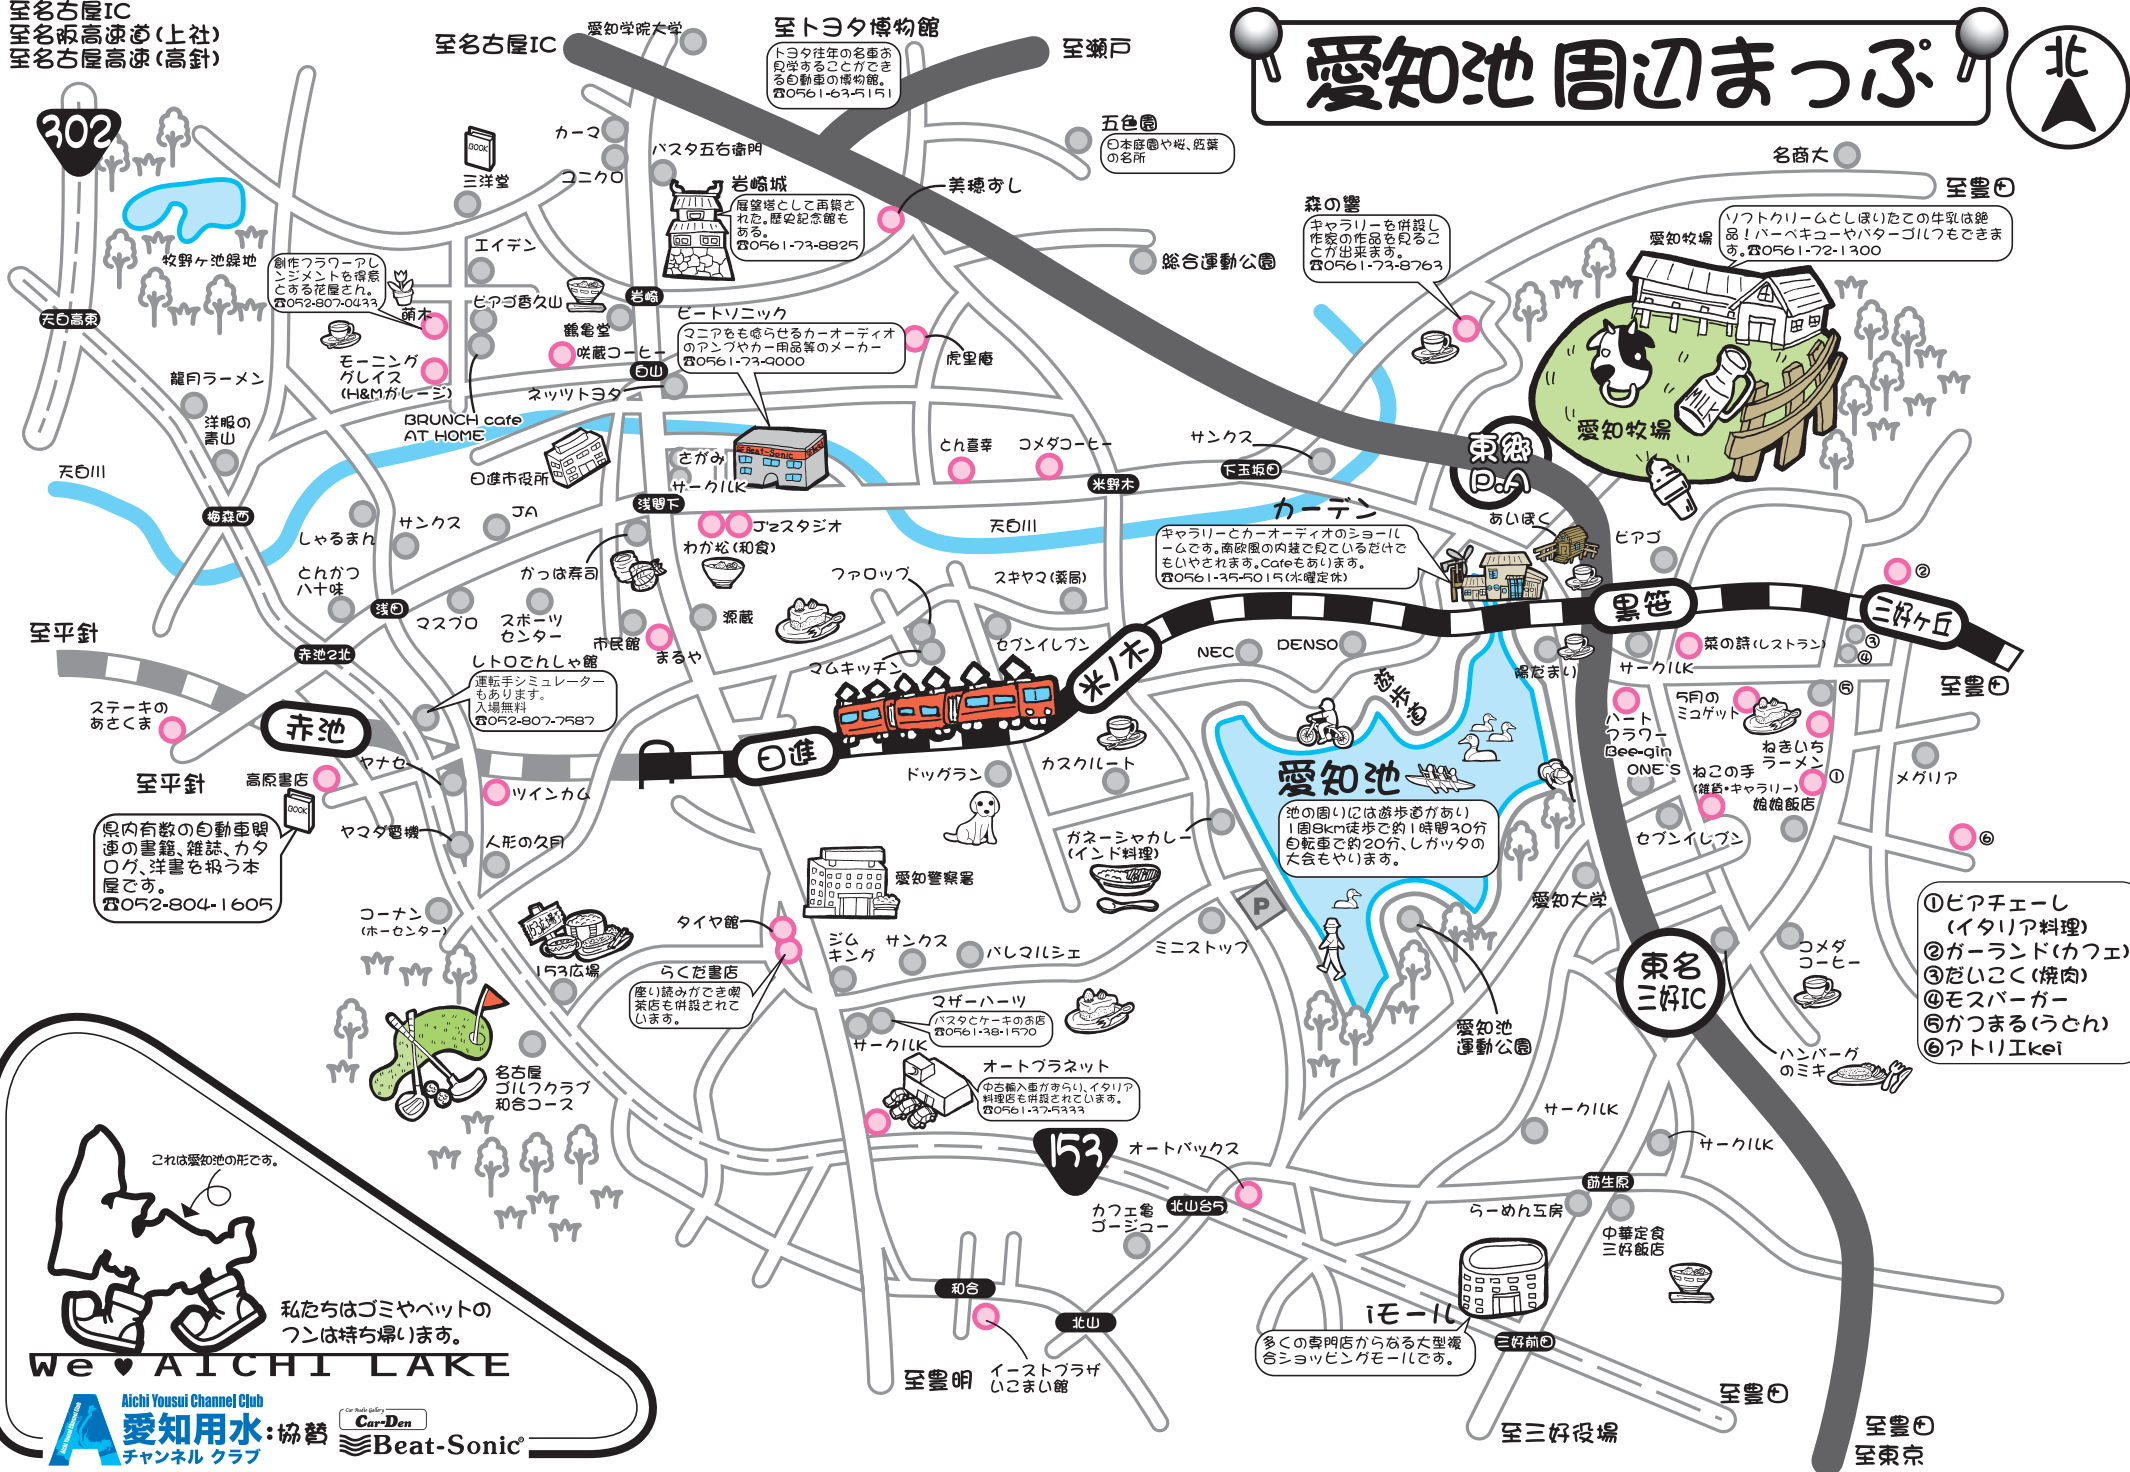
至名古屋IC
至名阪高速道(上社)
至名古屋高速(高針)

愛知池周辺まっぷ

北

302

至名古屋IC
愛知学院大学
至トヨタ博物館
トヨタ往年の名車お見学することができる自動車の博物館。
☎0561-63-5151
至瀬戸
五色園
日本庭園や桜、紅葉の名所
名商大
至豊田
カーマ
パスタ五右衛門
三洋堂
コニクロ
岩崎城
展望塔として再築された。歴史記念館もある。
☎0561-73-8825
美穂おし
森の響
キャラリーを併設し作家の作品を見ることが出来ます。
☎0561-73-8763
愛知牧場
ソフトクリームとしぼりたての牛乳は絶品!バーベキューやパターゴルフもできます。
☎0561-72-1300
総合運動公園
牧野ヶ池緑地
創作フラワーアレンジメントを得意とする花屋さん。
☎052-807-0433
萌木
エイデン
ピアゴ香久山
岩崎
ビートソニック
マニアをも唸らせるカーオーディオのアンプやカー用品等のメーカー
☎0561-73-9000
虎里庵
天白高東
鶴舞堂
咲蔵コーヒー
白山
モーニンググレイス
(H&Mガレージ)
龍月ラーメン
ネッツトヨタ
BRUNCH cafe AT HOME
洋服の青山
天白川
日進市役所
さがみ
サークルK
とん喜幸
コメダコーヒー
サンクス
下玉坂
東郷P.A
愛知牧場
米野木
梅森西
浅間下
JA
しゃるまん
サンクス
ゴッスタジオ
天白川
カーデン
キャラリーとカーオーディオのショールームです。南欧風の内装で見ているだけでもいやされます。Cafeもあります。
☎0561-35-5015(水曜定休)
あいぼく
ピアゴ
わか松(和食)
かっぱ寿司
とんかつ八十味
ファロップ
スギヤマ(薬局)
②
浅田
マスプロ
スポーツセンター
源蔵
黒笹
三好ヶ丘
至平針
市民館
まるや
セブンイレブン
NEC
DENSO
菜の詩(レストラン)
③
④
赤池2北
レトロでんしゃ館
運転手シミュレーターもあります。
入場無料
☎052-807-7587
ムムキッチン
米ノ木
遊歩道
陽だまり
サークルK
⑤
至豊田
ステーキのあさくま
赤池
日進
5月のミュゲット
ハートフラワー
Bee-gin
ONE'S
ねこの手(雑貨・キャラリー)
ねきいちラーメン
①
娘娘飯店
メグリア
至平針
高原書店
アナセ
ツインカム
ドッグラン
カスクルート
愛知池
県内有数の自動車関連の書籍、雑誌、カタログ、洋書を扱う本屋です。
☎052-804-1605
ヤマダ電機
人形の久月
池の周りには遊歩道があり1周8km徒歩で約1時間30分自転車で約20分、しガッタの大会もやります。
ガネーシャカレー(インド料理)
セブンイレブン
⑥
愛知警察署
P
愛知大学
①ピアチェーレ(イタリア料理)
②ガーランド(カフェ)
③だいこく(焼肉)
④モスバーガー
⑤かつまる(うどん)
⑥アトリエkei
コーナン(ホームセンター)
タイヤ館
ジムキング
サンクス
パレマルシェ
ミニストップ
コメダコーヒー
東名三好IC
153広場
らくだ書店
座り読みができ喫茶店も併設されています。
マザーハーツ
パスタとケーキのお店
☎0561-38-1570
サークルK
愛知池運動公園
ハンバーグのミキ
名古屋ゴルフクラブ和合コース
オートプラネット
中古輸入車が揃い、イタリア料理店も併設されています。
☎0561-37-5333
サークルK
サークルK
153
オートバックス
莇生原
これは愛知池の形です。
カフェ毘ゴージュー
北山台5
らーめん五房
中華定食三好飯店
アイモール
多くの専門店からなる大型複合ショッピングモールです。
私たちはゴミやペットのフンは持ち帰ります。
和合
北山
三好前田
We♥AICHI LAKE
至豊明
イーストプラザいこまい館
至豊田
至三好役場
至豊田
至東京
Aichi Yousui Channel Club
愛知用水チャンネルクラブ:協賛
Car Audio Gallery Car-Den
Beat-Sonic